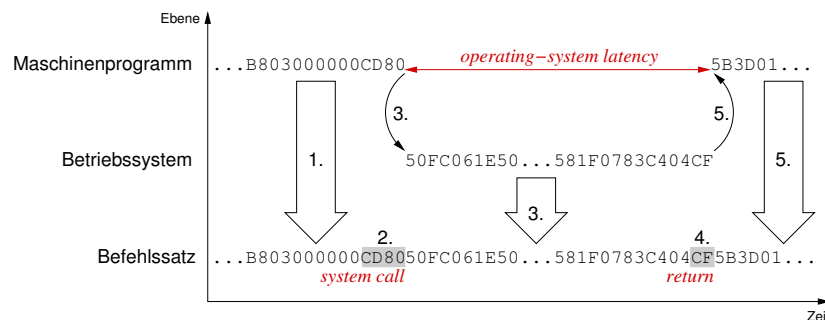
Ebene

Maschinenprogramm ...B803000000CD80 operating−system latency 5B3D01...

3. 5.

Betriebssystem 1. 50FC061E50...581F0783C404CF 5.

3.

2. 4.

Befehlssatz ...B803000000CD8050FC061E50...581F0783C404CF5B3D01...

system call return

Zei